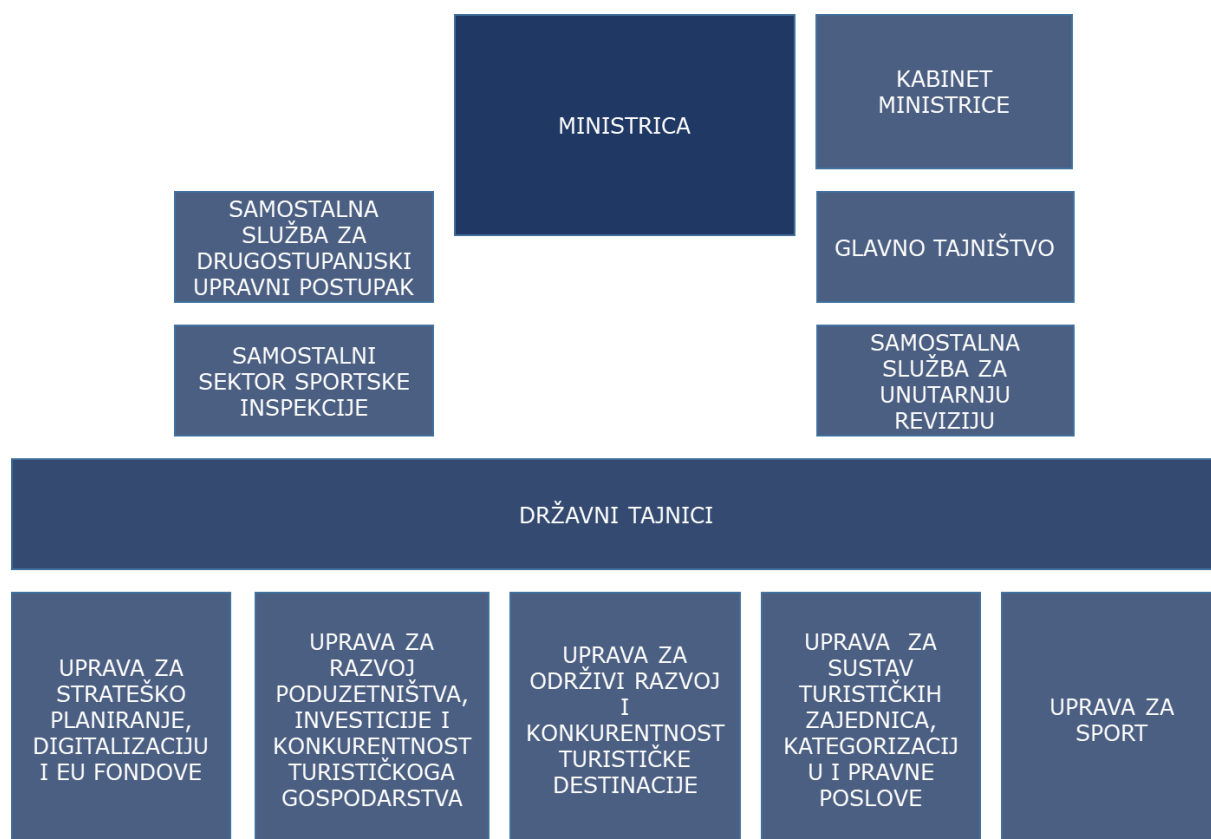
MINISTRICA

KABINET MINISTRICE

SAMOSTALNA SLUŽBA ZA DRUGOSTUPANJSKI UPRAVNI POSTUPAK

GLAVNO TAJNIŠTVO

SAMOSTALNI SEKTOR SPORTSKE INSPEKCIJE

SAMOSTALNA SLUŽBA ZA UNUTARNJU REVIZIJU

DRŽAVNI TAJNICI

UPRAVA ZA STRATEŠKO PLANIRANJE, DIGITALIZACIJU I EU FONDOVE

UPRAVA ZA RAZVOJ PODUZETNIŠTVA, INVESTICIJE I KONKURENTNOST TURISTIČKOGA GOSPODARSTVA

UPRAVA ZA ODRŽIVI RAZVOJ I KONKURENTNOST TURISTIČKE DESTINACIJE

UPRAVA ZA SUSTAV TURISTIČKIH ZAJEDNICA, KATEGORIZACIJU I PRAVNE POSLOVE

UPRAVA ZA SPORT